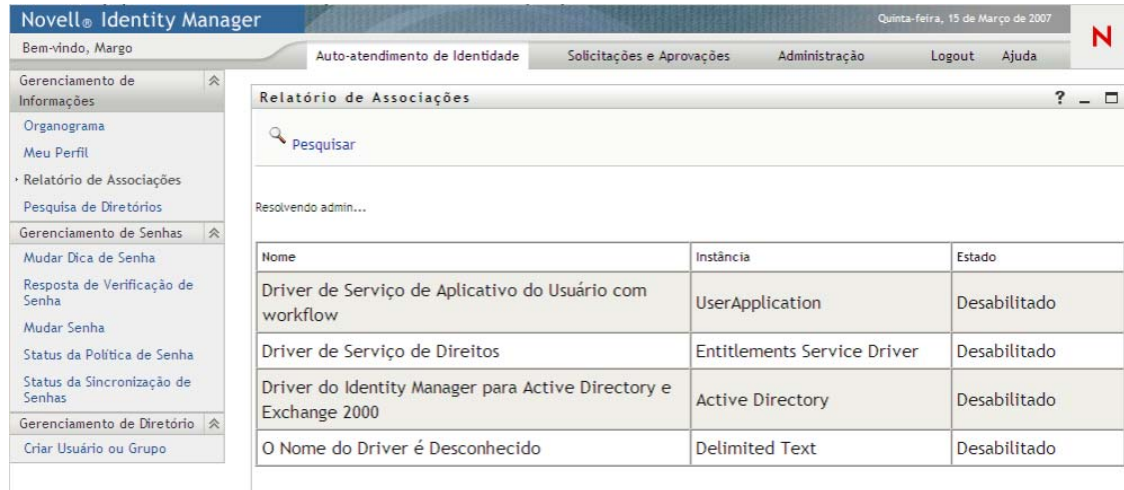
Novell® Identity Manager

Quinta-feira, 15 de Março de 2007

N

Bem-vindo, Margo

Auto-atendimento de Identidade

Solicitações e Aprovações

Administração

Logout

Ajuda

Gerenciamento de Informações

Organograma

Meu Perfil

Relatório de Associações

Pesquisa de Diretórios

Gerenciamento de Senhas

Mudar Dica de Senha

Resposta de Verificação de Senha

Mudar Senha

Status da Política de Senha

Status da Sincronização de Senhas

Gerenciamento de Diretório

Criar Usuário ou Grupo

Relatório de Associações

?

Pesquisar

Resolvendo admin...

| Nome | Instância | Estado |
|---|---|---|
| Driver de Serviço de Aplicativo do Usuário com workflow | UserApplication | Desabilitado |
| Driver de Serviço de Direitos | Entitlements Service Driver | Desabilitado |
| Driver do Identity Manager para Active Directory e Exchange 2000 | Active Directory | Desabilitado |
| O Nome do Driver é Desconhecido | Delimited Text | Desabilitado |